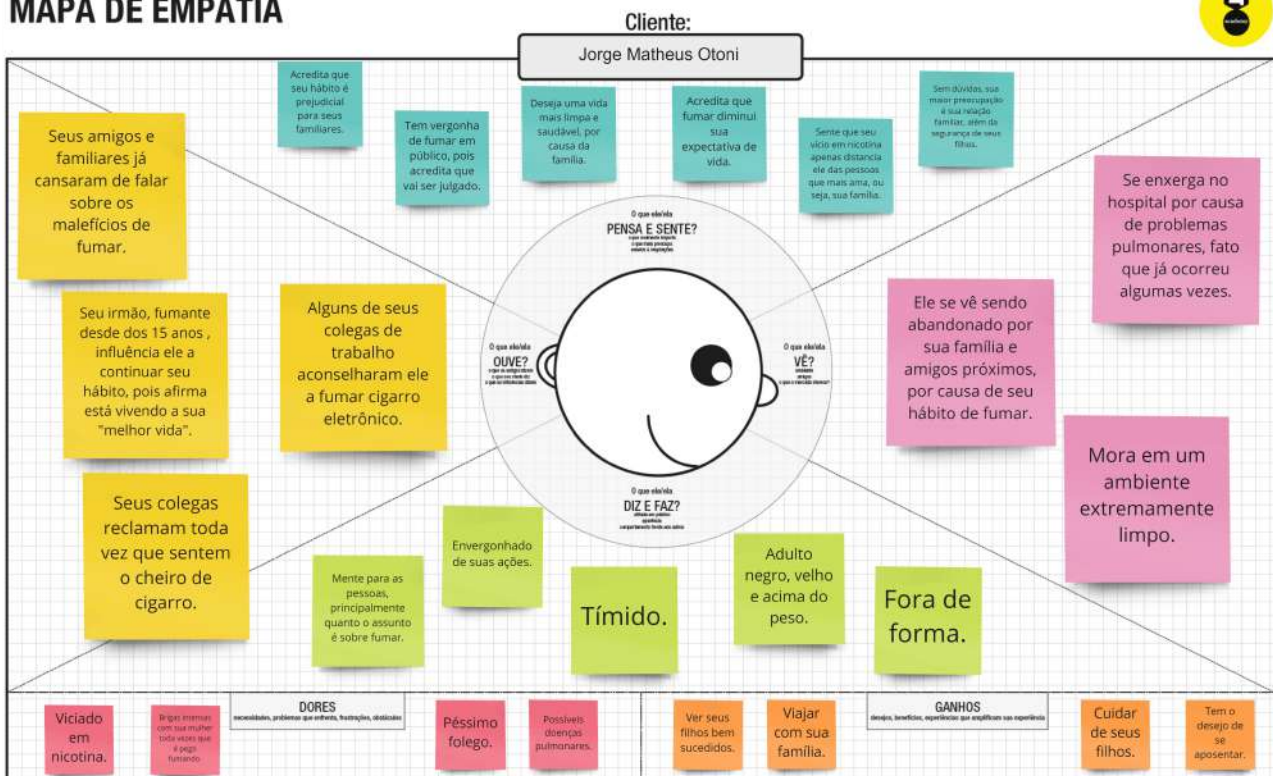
MAPA DE EMPATIA

Cliente:

Jorge Matheus Otoni

Acredita que seu hábito é prejudicial para seus familiares.

Tem vergonha de fumar em público, pois acredita que vai ser julgado.

Deseja uma vida mais limpa e saudável, por causa da família.

Acredita que fumar diminui sua expectativa de vida.

Sente que seu vício em nicotina apenas distancia ele das pessoas que mais ama, ou seja, sua família.

Sem dúvidas, sua maior preocupação é sua relação familiar, além da segurança de seus filhos.

Seus amigos e familiares já cansaram de falar sobre os malefícios de fumar.

O que ele/ela
PENSA E SENTE?

Se enxerga no hospital por causa de problemas pulmonares, fato que já ocorreu algumas vezes.

Seu irmão, fumante desde dos 15 anos , influência ele a continuar seu hábito, pois afirma está vivendo a sua "melhor vida".

Alguns de seus colegas de trabalho aconselharam ele a fumar cigarro eletrônico.

O que ele/ela
OUVE?

O que ele/ela
VÊ?

Ele se vê sendo abandonado por sua família e amigos próximos, por causa de seu hábito de fumar.

Mora em um ambiente extremamente limpo.

Seus colegas reclamam toda vez que sentem o cheiro de cigarro.

O que ele/ela
DIZ E FAZ?

Envergonhado de suas ações.

Mente para as pessoas, principalmente quanto o assunto é sobre fumar.

Tímido.

Adulto negro, velho e acima do peso.

Fora de forma.

DORES
necessidades, problemas que enfrenta, frustrações, obstáculos

Viciado em nicotina.

Brigas imensas com sua mulher toda vezes que é pego fumando

Péssimo folego.

Possíveis doenças pulmonares.

GANHOS
desejos, benefícios, experiências que amplificam sua experiência

Ver seus filhos bem sucedidos.

Viajar com sua família.

Cuidar de seus filhos.

Tem o desejo de se aposentar.